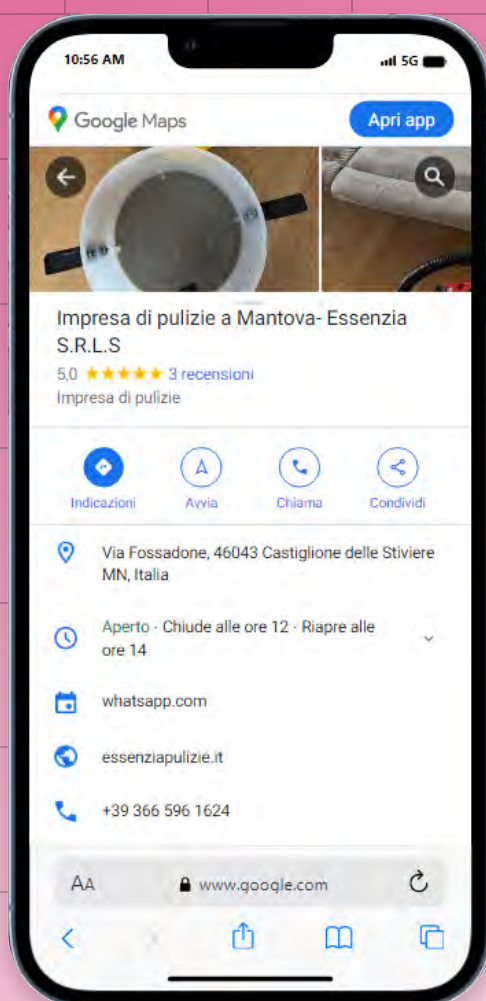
10:56 AM
5G

Google Maps
Apri app

Impresa di pulizie a Mantova- Essenzia S.R.L.S
5,0 ★★★★★ 3 recensioni
Impresa di pulizie

Indicazioni
Avvia
Chiama
Condividi

Via Fossadone, 46043 Castiglione delle Stiviere MN, Italia

Aperto · Chiude alle ore 12 · Riapre alle ore 14

whatsapp.com

essenziapulizie.it

+39 366 596 1624

AA
www.google.com